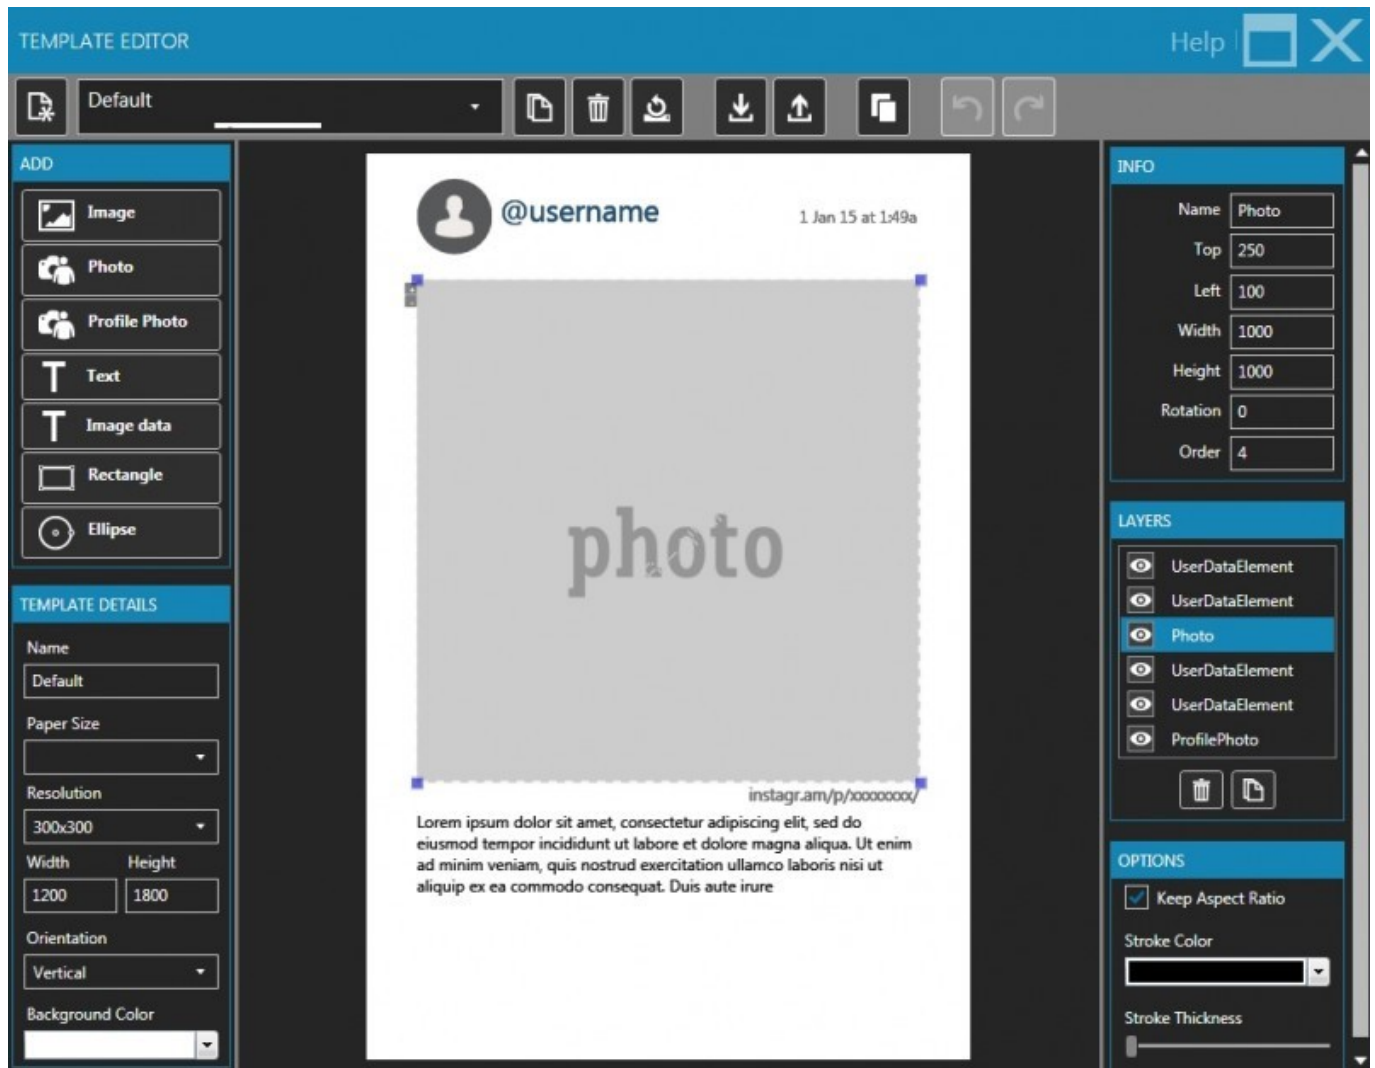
TEMPLATE EDITOR

Help

Default

ADD

Image

Photo

Profile Photo

Text

Image data

Rectangle

Ellipse

TEMPLATE DETAILS

Name

Default

Paper Size

Resolution

300x300

Width

Height

1200

1800

Orientation

Vertical

Background Color

@username

1 Jan 15 at 1:49a

photo

instagr.am/p/xxxxxxxx/

Lorem ipsum dolor sit amet, consectetur adipiscing elit, sed do eiusmod tempor incididunt ut labore et dolore magna aliqua. Ut enim ad minim veniam, quis nostrud exercitation ullamco laboris nisi ut aliquip ex ea commodo consequat. Duis aute irure

INFO

| Name | Photo |
|---|---|
| Top | 250 |
| Left | 100 |
| Width | 1000 |
| Height | 1000 |
| Rotation | 0 |
| Order | 4 |

LAYERS

UserDataElement

UserDataElement

Photo

UserDataElement

UserDataElement

ProfilePhoto

OPTIONS

Keep Aspect Ratio

Stroke Color

Stroke Thickness